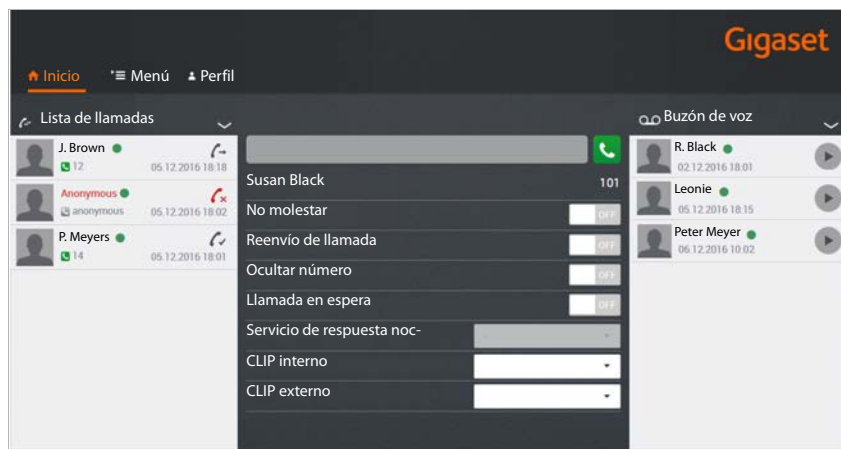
Gigaset

Inicio Menú Perfil

Lista de llamadas

J. Brown
12 05.12.2016 18:18

Anonymous
anonymous 05.12.2016 18:02

P. Meyers
14 05.12.2016 18:01

Susan Black 101

No molestar OFF

Reenvío de llamada OFF

Ocultar número OFF

Llamada en espera OFF

Servicio de respuesta noc-

CLIP interno

CLIP externo

Buzón de voz

R. Black
02.12.2016 18:01

Leonie
05.12.2016 18:15

Peter Meyer
06.12.2016 10:02